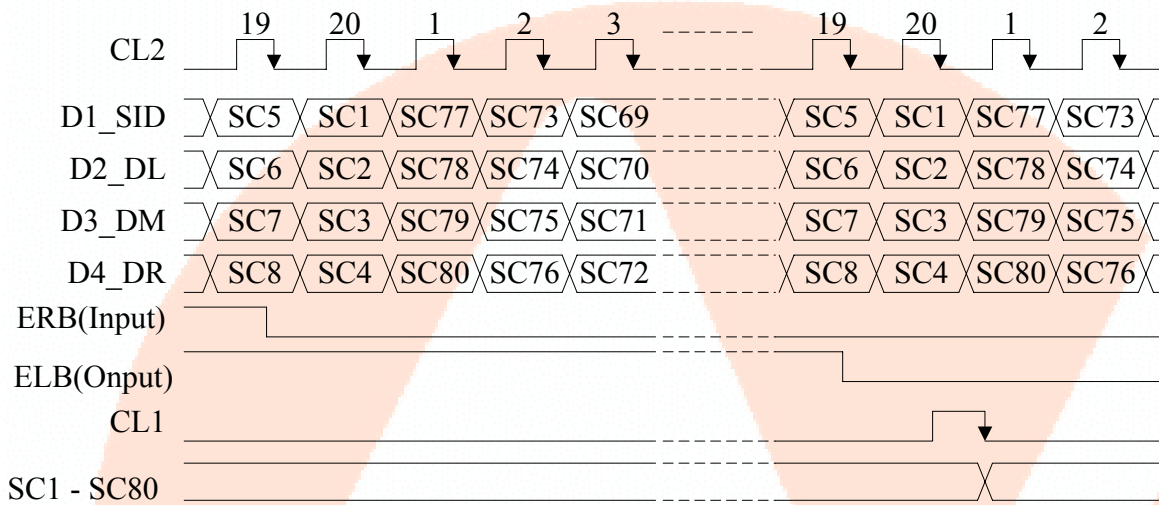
CL2
19 20 1 2 3 19 20 1 2

D1_SID SC5 SC1 SC77 SC73 SC69 SC5 SC1 SC77 SC73

D2_DL SC6 SC2 SC78 SC74 SC70 SC6 SC2 SC78 SC74

D3_DM SC7 SC3 SC79 SC75 SC71 SC7 SC3 SC79 SC75

D4_DR SC8 SC4 SC80 SC76 SC72 SC8 SC4 SC80 SC76

ERB(Input)

ELB(Onput)

CL1

SC1 - SC80